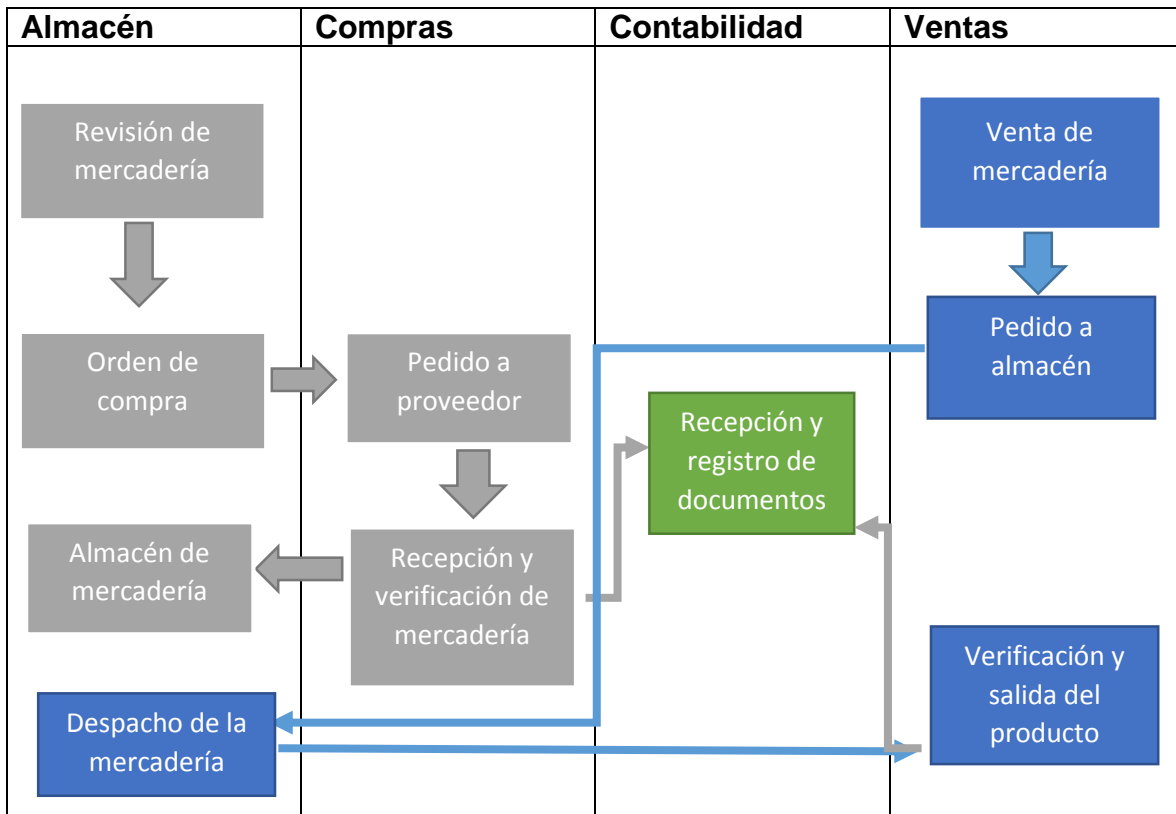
| Almacén | Compras | Contabilidad | Ventas |
|---|---|---|---|

Revisión de mercadería

Orden de compra

Almacén de mercadería

Despacho de la mercadería

Pedido a proveedor

Recepción y verificación de mercadería

Recepción y registro de documentos

Venta de mercadería

Pedido a almacén

Verificación y salida del producto